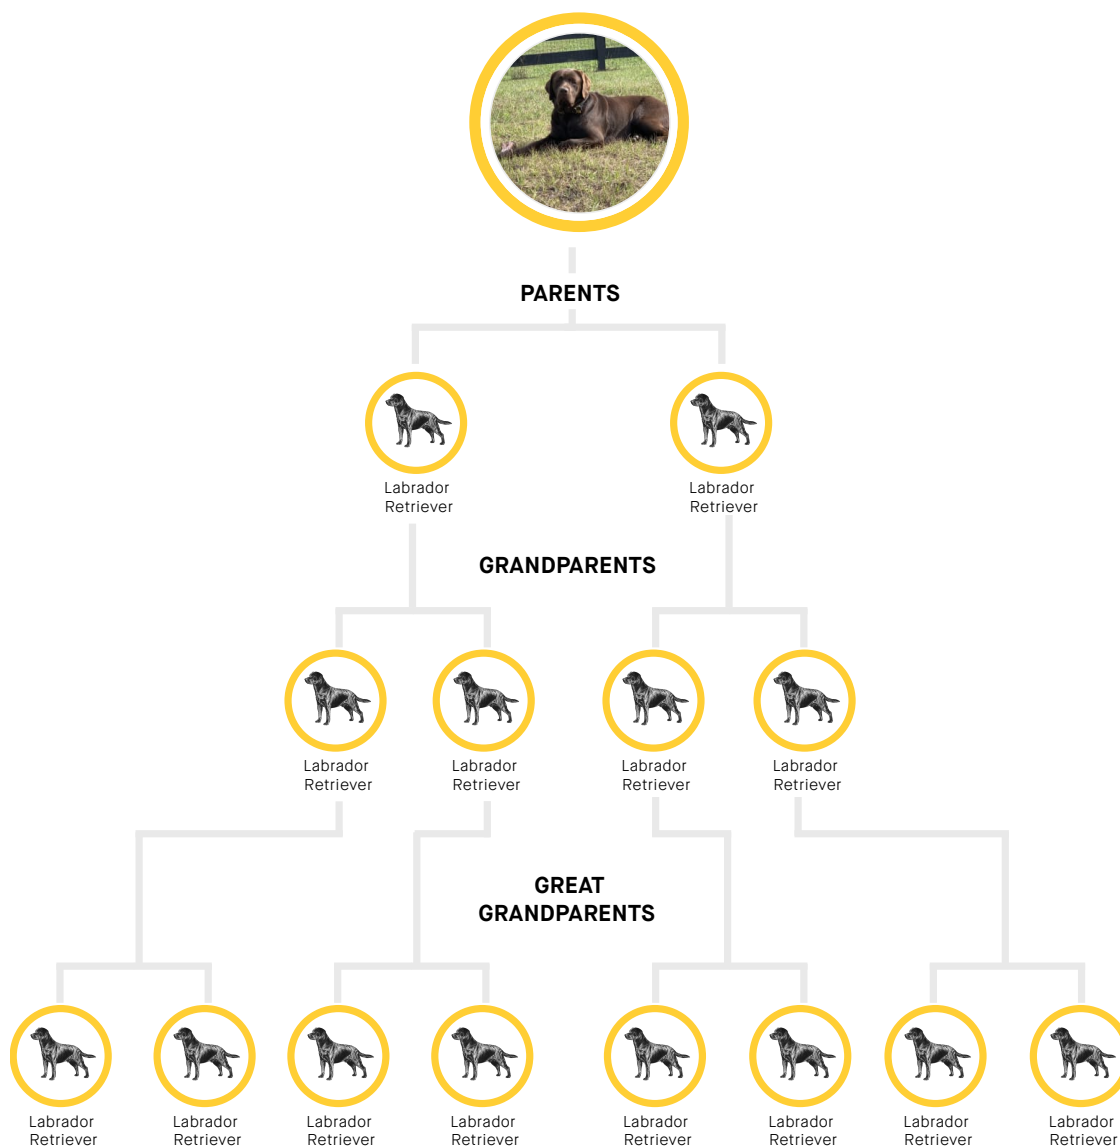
PARENTS

Labrador Retriever

Labrador Retriever

GRANDPARENTS

Labrador Retriever

Labrador Retriever

Labrador Retriever

Labrador Retriever

GREAT GRANDPARENTS

Labrador Retriever

Labrador Retriever

Labrador Retriever

Labrador Retriever

Labrador Retriever

Labrador Retriever

Labrador Retriever

Labrador Retriever